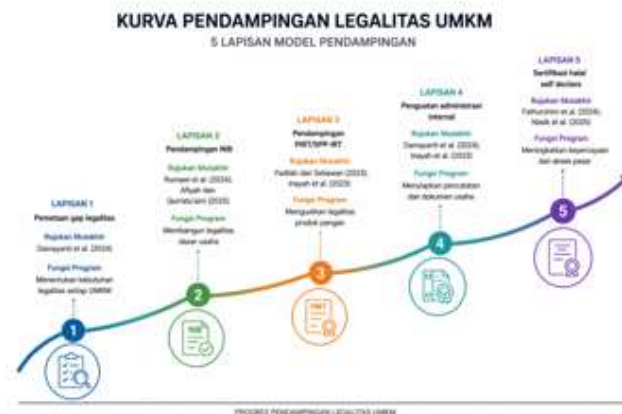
KURVA PENDAMPINGAN LEGALITAS UMKM
5 LAPISAN MODEL PENDAMPINGAN

LAPISAN 1
Pemetaan gap legalitas
Rujukan Mutakhir
Damayanti et al. (2024)
Fungsi Program
Menentukan kebutuhan legalitas setiap UMKM

1

LAPISAN 2
Pendampingan NIB
Rujukan Mutakhir
Romawi et al. (2024); Afiyah dan Qurrata'aini (2025)
Fungsi Program
Membangun legalitas dasar usaha

2

LAPISAN 3
Pendampingan PIRT/SPP-IRT
Rujukan Mutakhir
Fadilah dan Setiawan (2023); Inayah et al. (2023)
Fungsi Program
Menguatkan legalitas produk pangan

3

LAPISAN 4
Penguatan administrasi internal
Rujukan Mutakhir
Damayanti et al. (2024); Inayah et al. (2023)
Fungsi Program
Merapikan pencatatan dan dokumen usaha

4

LAPISAN 5
Sertifikasi halal self declare
Rujukan Mutakhir
Fathurohim et al. (2024); Nasik et al. (2025)
Fungsi Program
Meningkatkan kepercayaan dan akses pasar

5

PROGRES PENDAMPINGAN LEGALITAS UMKM